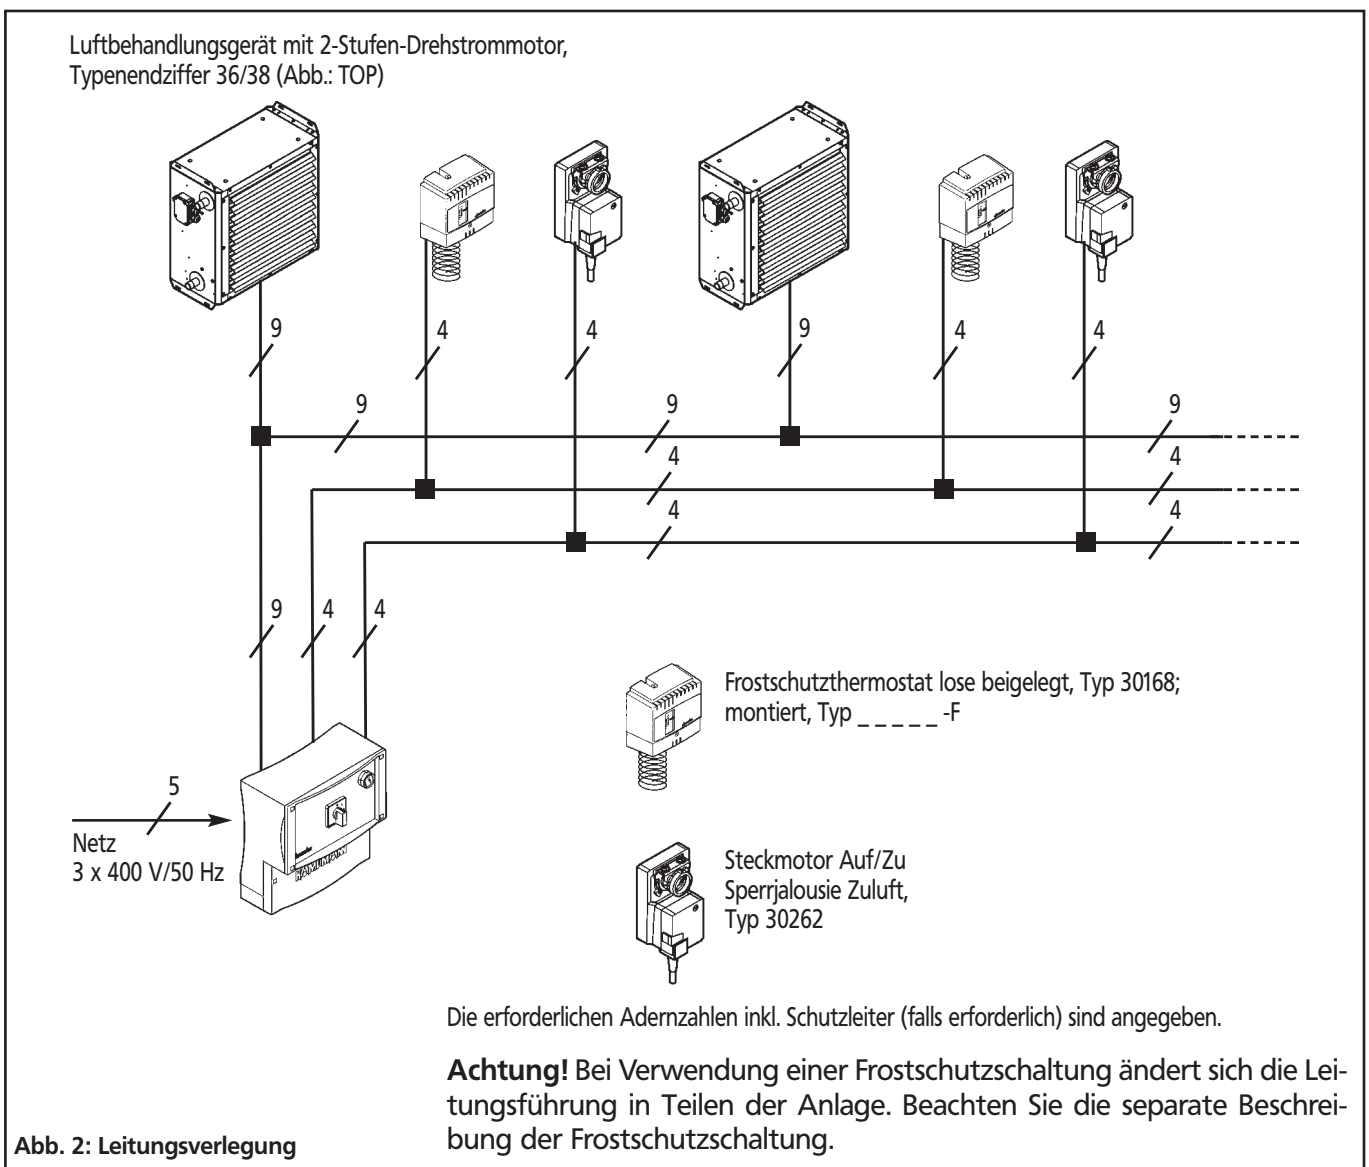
Luftbehandlungsgerät mit 2-Stufen-Drehstrommotor, Typenendziffer 36/38 (Abb.: TOP)

9

4

4

9

4

4

9

9

9

4

4

4

4

9

4

4

Frostschutzthermostat lose beigelegt, Typ 30168; montiert, Typ _ _ _ _ _ -F

5

Netz
3 x 400 V/50 Hz

Steckmotor Auf/Zu
Sperrjalousie Zuluft,
Typ 30262

Die erforderlichen Adernzahlen inkl. Schutzleiter (falls erforderlich) sind angegeben.

**Achtung!** Bei Verwendung einer Frostschutzschaltung ändert sich die Leitungsführung in Teilen der Anlage. Beachten Sie die separate Beschreibung der Frostschutzschaltung.

**Abb. 2: Leitungsverlegung**